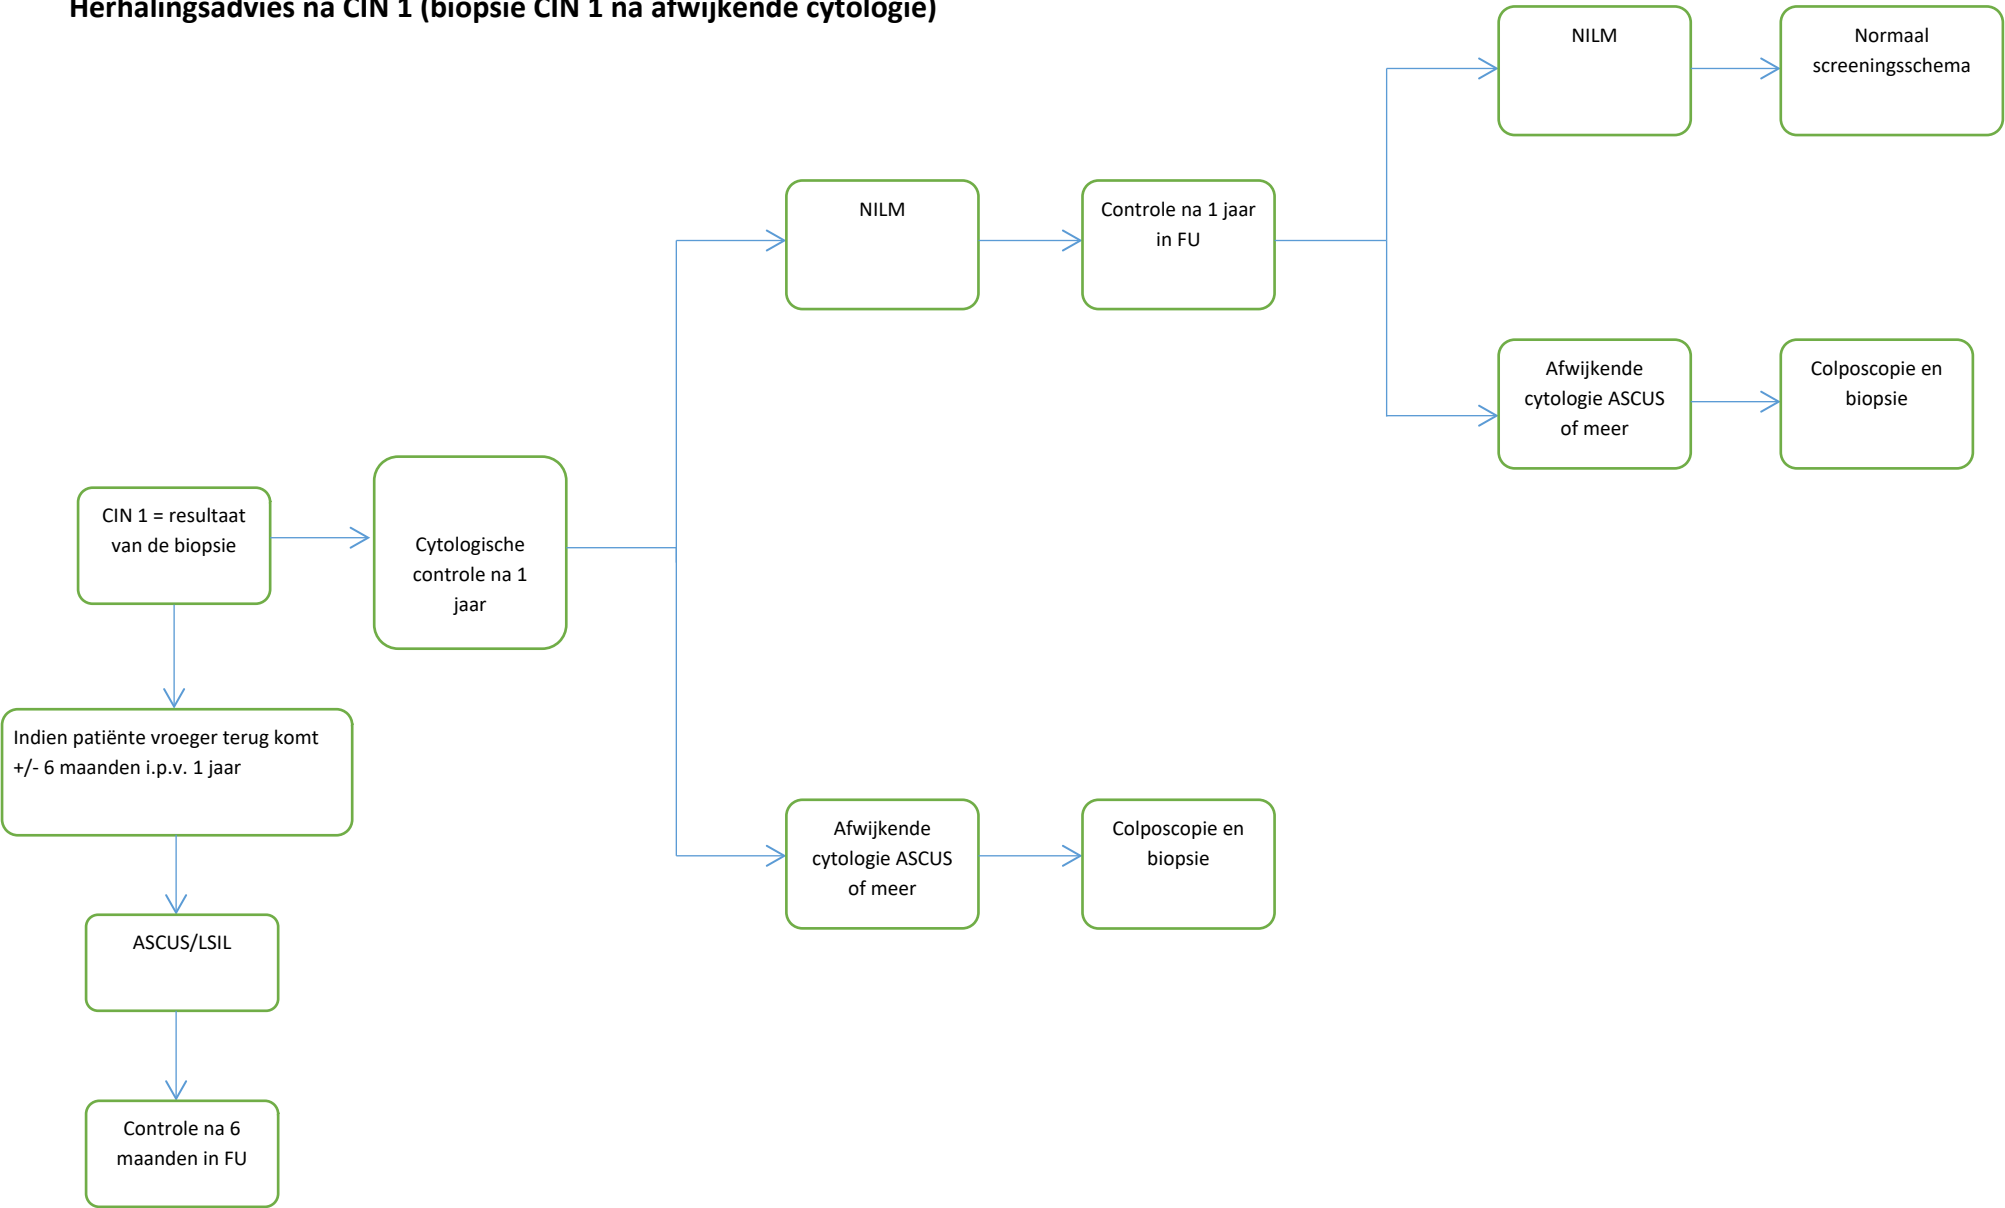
Herhalingsadvies na CIN 1 (biopsie CIN 1 na afwijkende cytologie)

CIN 1 = resultaat van de biopsie

Cytologische controle na 1 jaar

NILM

Controle na 1 jaar in FU

NILM

Normaal screeningsschema

Afwijkende cytologie ASCUS of meer

Colposcopie en biopsie

Afwijkende cytologie ASCUS of meer

Colposcopie en biopsie

Indien patiënte vroeger terug komt +/- 6 maanden i.p.v. 1 jaar

ASCUS/LSIL

Controle na 6 maanden in FU